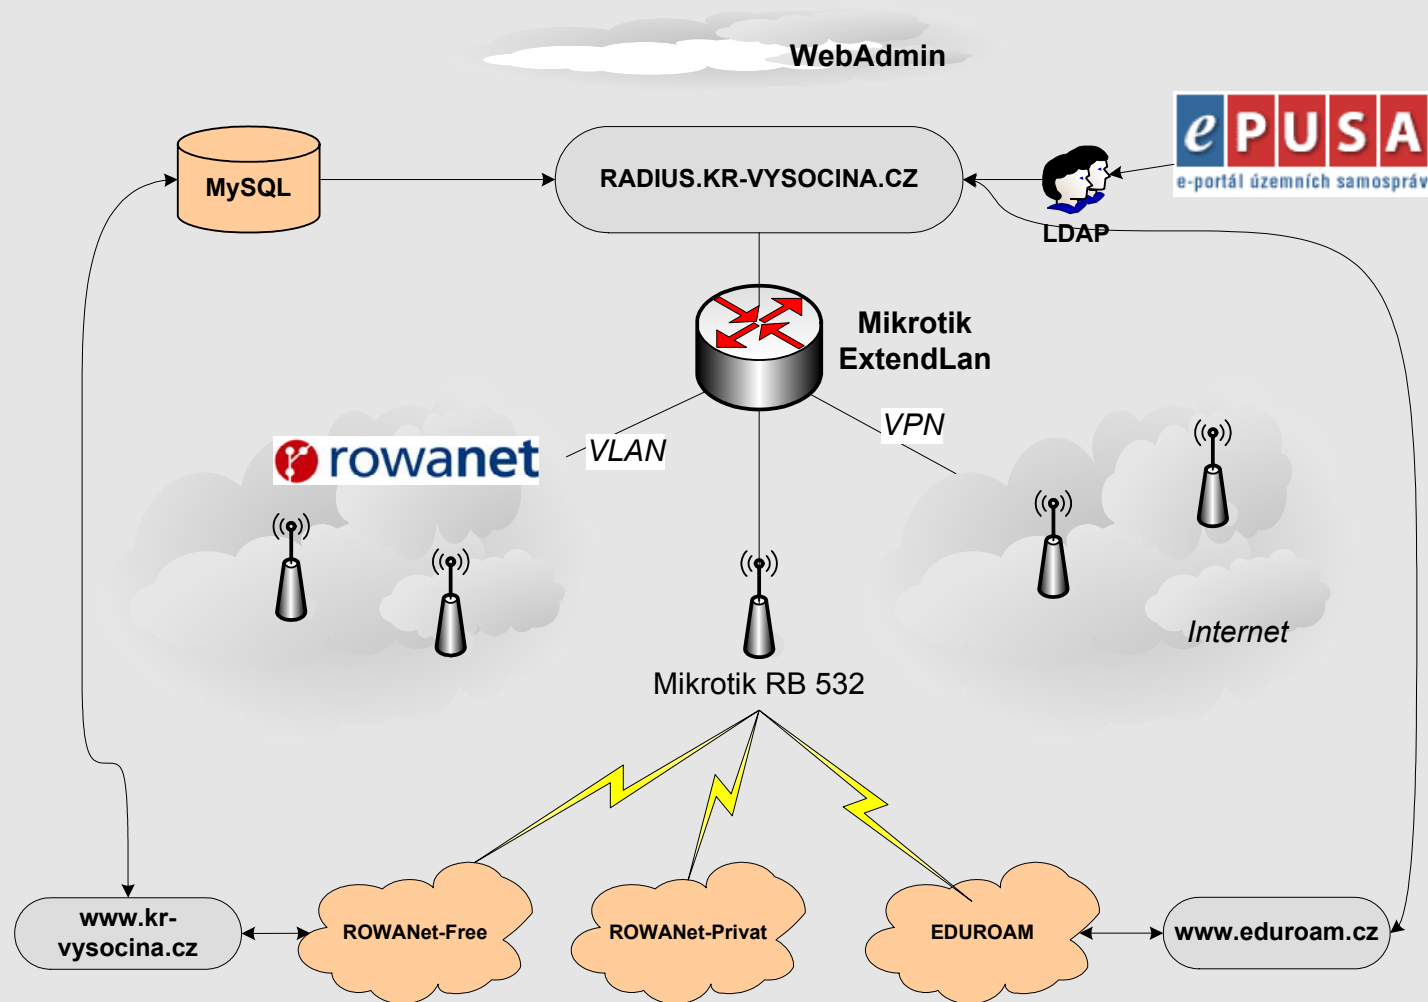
WebAdmin

MySQL

RADIUS.KR-VYSOCINA.CZ

ePUSA
e-portál územních samospráv

LDAP

Mikrotik ExtendLan

rowanet

VLAN

VPN

Internet

Mikrotik RB 532

www.kr-vysocina.cz

ROWANet-Free

ROWANet-Privat

EDUROAM

www.eduroam.cz